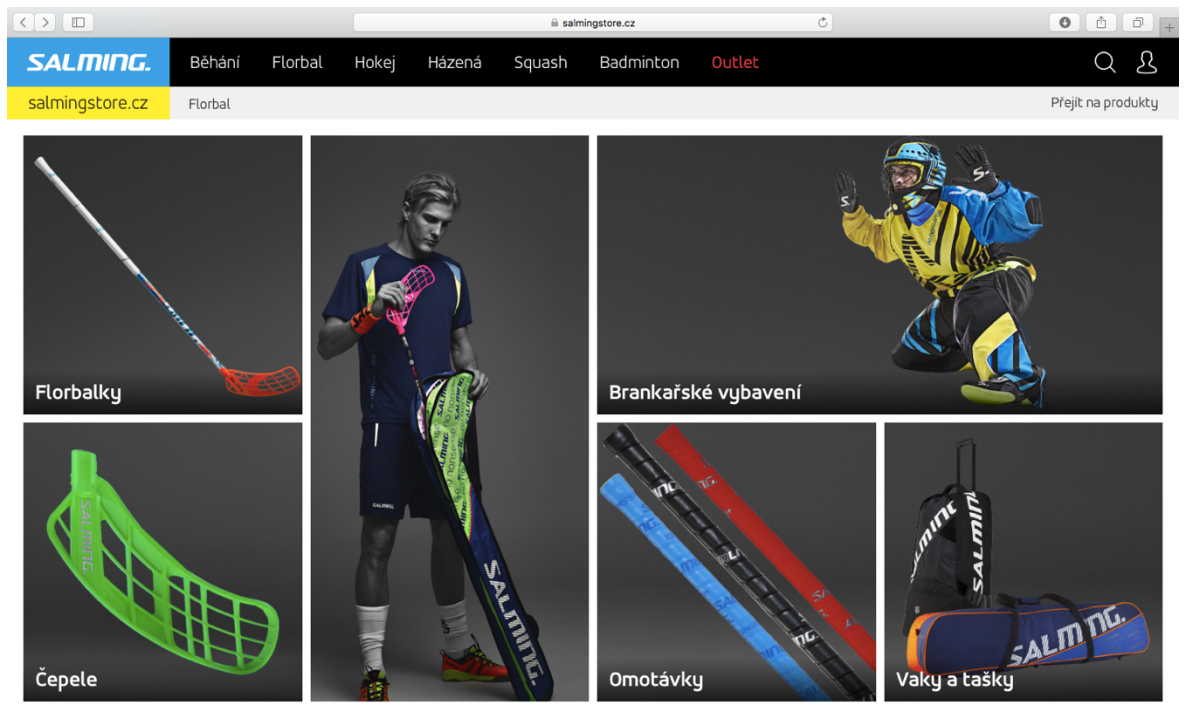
salmingstore.cz

SALMING.

Běhání Florbal Hokej Házená Squash Badminton Outlet

salmingstore.cz

Florbal

Přejít na produkty

Florbalky

Brankařské vybavení

Čepele

Omotávky

Vaky a tašky

SALMING

SALMING

SALMING.